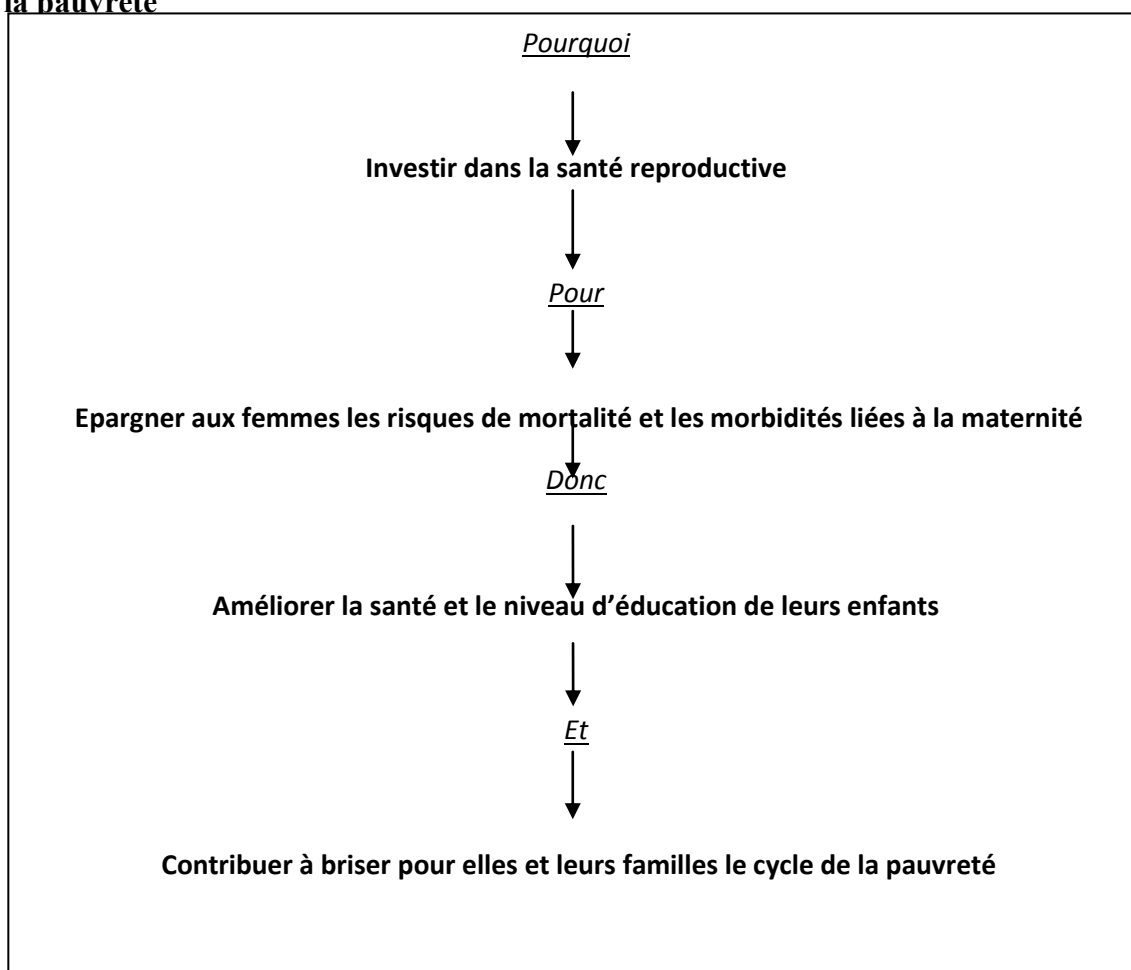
la pauvreté

Pourquoi

Investir dans la santé reproductive

Pour

Epargner aux femmes les risques de mortalité et les morbidités liées à la maternité

Donc

Améliorer la santé et le niveau d'éducation de leurs enfants

Et

Contribuer à briser pour elles et leurs familles le cycle de la pauvreté